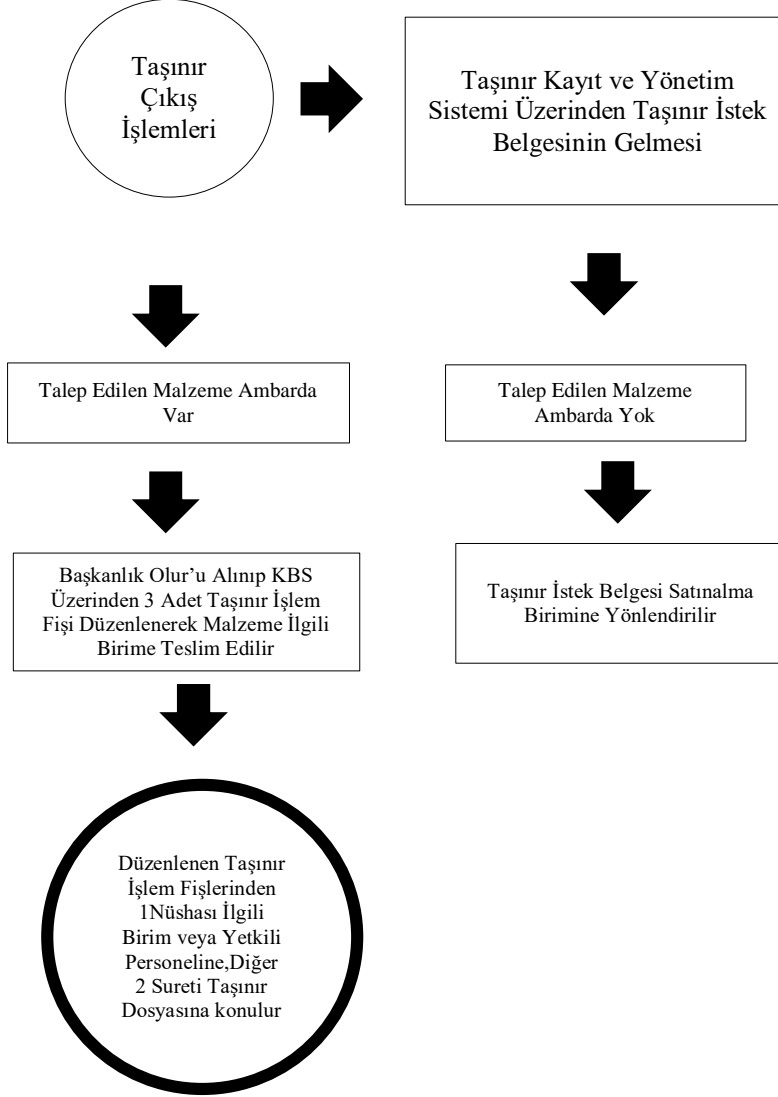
Taşınır Çıkış İşlemleri

Taşınır Kayıt ve Yönetim Sistemi Üzerinden Taşınır İstek Belgesinin Gelmesi

Talep Edilen Malzeme Ambarda Var

Talep Edilen Malzeme Ambarda Yok

Başkanlık Olur'u Alınıp KBS Üzerinden 3 Adet Taşınır İşlem Fişi Düzenlenerek Malzeme İlgili Birime Teslim Edilir

Taşınır İstek Belgesi Satınalma Birimine Yönlendirilir

Düzenlenen Taşınır İşlem Fişlerinden 1Nüshası İlgili Birim veya Yetkili Personeline,Diğer 2 Sureti Taşınır Dosyasına konulur